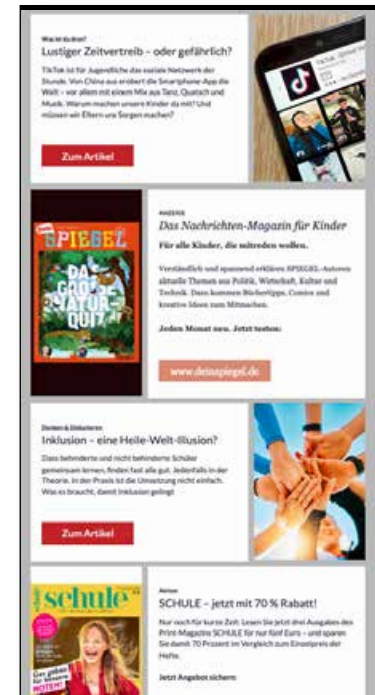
Was ist da dran?
Lustiger Zeitvertreib – oder gefährlich?

TikTok ist für Jugendliche das soziale Netzwerk der Stunde. Von China aus erobert die Smartphone-App die Welt – vor allem mit einem Mix aus Tanz, Quatsch und Musik. Warum machen unsere Kinder da mit? Und müssen wir Eltern uns Sorgen machen?

Zum Artikel

TikTok

SPIEGEL

DAS GROSSE NATUR-QUIZ

ANZEIGE
Das Nachrichten-Magazin für Kinder

Für alle Kinder, die mitreden wollen.

Verständlich und spannend erklären SPIEGEL-Autoren aktuelle Themen aus Politik, Wirtschaft, Kultur und Technik. Dazu kommen Büchertipps, Comics und kreative Ideen zum Mitmachen.

Jeden Monat neu. Jetzt testen:

www.deinspiegel.de

Denken & Diskutieren
Inklusion – eine Heile-Welt-Illusion?

Dass behinderte und nicht behinderte Schüler gemeinsam lernen, finden fast alle gut. Jedenfalls in der Theorie. In der Praxis ist die Umsetzung nicht einfach. Was es braucht, damit Inklusion gelingt

Zum Artikel

schule

Gut gelaunt für bessere NOTEN!

Aktion
SCHULE – jetzt mit 70 % Rabatt!

Nur noch für kurze Zeit: Lesen Sie jetzt drei Ausgaben des Print-Magazins SCHULE für nur fünf Euro – und sparen Sie damit 70 Prozent im Vergleich zum Einzelpreis der Hefte.

Jetzt Angebot sichern